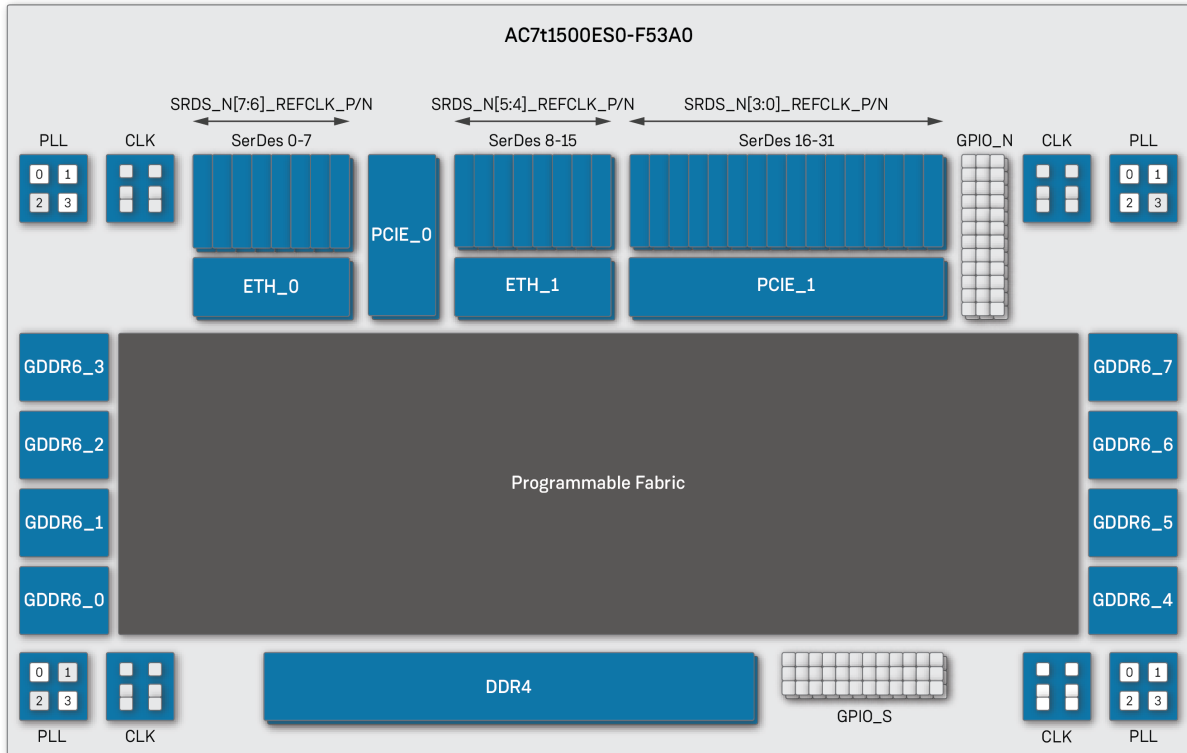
AC7t1500ES0-F53A0

SRDS_N[7:6]_REFCLK_P/N
SRDS_N[5:4]_REFCLK_P/N
SRDS_N[3:0]_REFCLK_P/N

PLL
CLK
SerDes 0-7
SerDes 8-15
SerDes 16-31
GPIO_N
CLK
PLL

0 1
2 3

0 1
2 3

PCIE_0
ETH_0
ETH_1
PCIE_1

GDDR6_3
GDDR6_2
GDDR6_1
GDDR6_0

Programmable Fabric

GDDR6_7
GDDR6_6
GDDR6_5
GDDR6_4

0 1
2 3

DDR4

GPIO_S

0 1
2 3

PLL
CLK
CLK
PLL